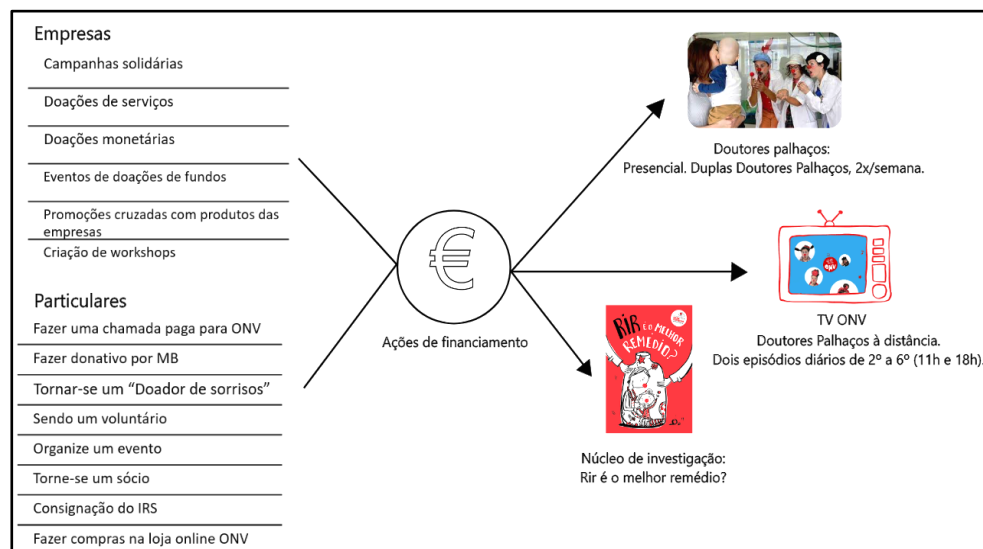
Empresas

Campanhas solidárias

Doações de serviços

Doações monetárias

Eventos de doações de fundos

Promoções cruzadas com produtos das empresas

Criação de workshops

Particulares

Fazer uma chamada paga para ONV

Fazer donativo por MB

Tornar-se um "Doador de sorrisos"

Sendo um voluntário

Organize um evento

Torne-se um sócio

Consignação do IRS

Fazer compras na loja online ONV

€

Ações de financiamento

Doutores palhaços:
Presencial. Duplas Doutores Palhaços, 2x/semana.

TV ONV
Doutores Palhaços à distância.
Dois episódios diários de 2º a 6º (11h e 18h).

RIR É O MELHOR REMÉDIO?

Núcleo de investigação:
Rir é o melhor remédio?